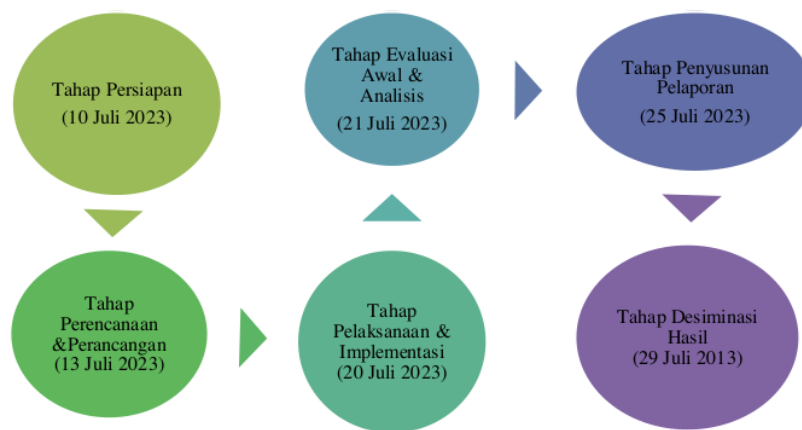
Tahap Persiapan
(10 Juli 2023)

Tahap Perencanaan &Perancangan
(13 Juli 2023)

Tahap Pelaksanaan & Implementasi
(20 Juli 2023)

Tahap Evaluasi Awal & Analisis
(21 Juli 2023)

Tahap Penyusunan Pelaporan
(25 Juli 2023)

Tahap Desiminasi Hasil
(29 Juli 2013)